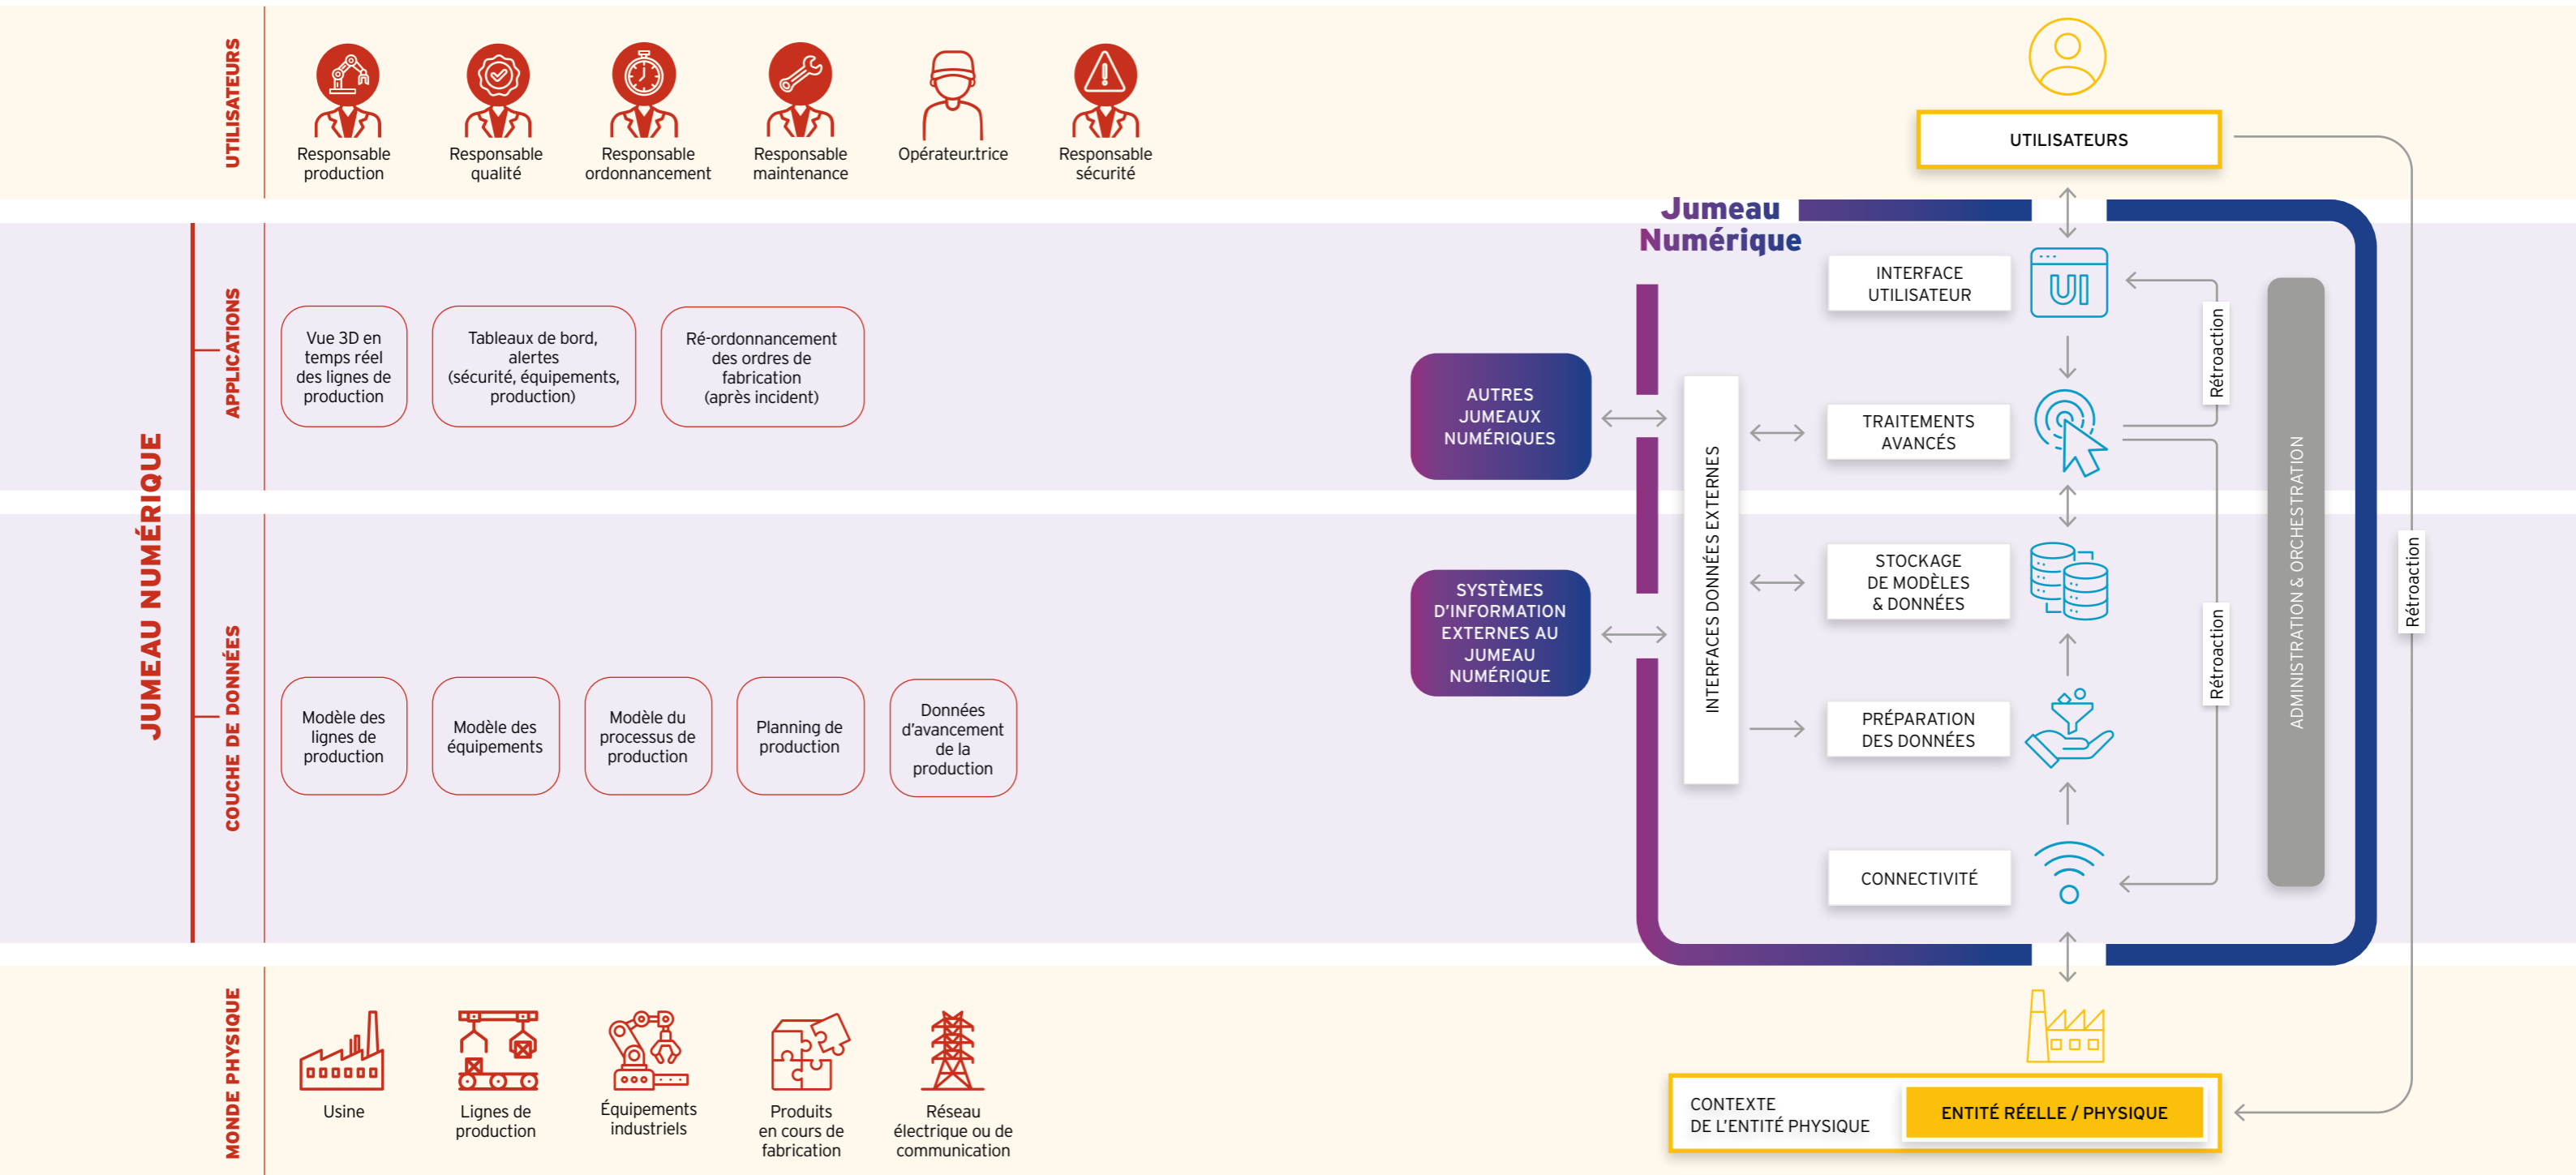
UTILISATEURS

Responsable production

Responsable qualité

Responsable ordonnancement

Responsable maintenance

Opérateur.trice

Responsable sécurité

JUMEAU NUMÉRIQUE

APPLICATIONS

Vue 3D en temps réel des lignes de production

Tableaux de bord, alertes (sécurité, équipements, production)

Ré-ordonnancement des ordres de fabrication (après incident)

COUCHE DE DONNÉES

Modèle des lignes de production

Modèle des équipements

Modèle du processus de production

Planning de production

Données d'avancement de la production

MONDE PHYSIQUE

Usine

Lignes de production

Équipements industriels

Produits en cours de fabrication

Réseau électrique ou de communication

UTILISATEURS

Jumeau Numérique

INTERFACE UTILISATEUR

UI

AUTRES JUMEAUX NUMÉRIQUES

SYSTÈMES D'INFORMATION EXTERNES AU JUMEAU NUMÉRIQUE

INTERFACES DONNÉES EXTERNES

TRAITEMENTS AVANCÉS

STOCKAGE DE MODÈLES & DONNÉES

PRÉPARATION DES DONNÉES

CONNECTIVITÉ

Rétroaction

Rétroaction

ADMINISTRATION & ORCHESTRATION

Rétroaction

CONTEXTE DE L'ENTITÉ PHYSIQUE

ENTITÉ RÉELLE / PHYSIQUE